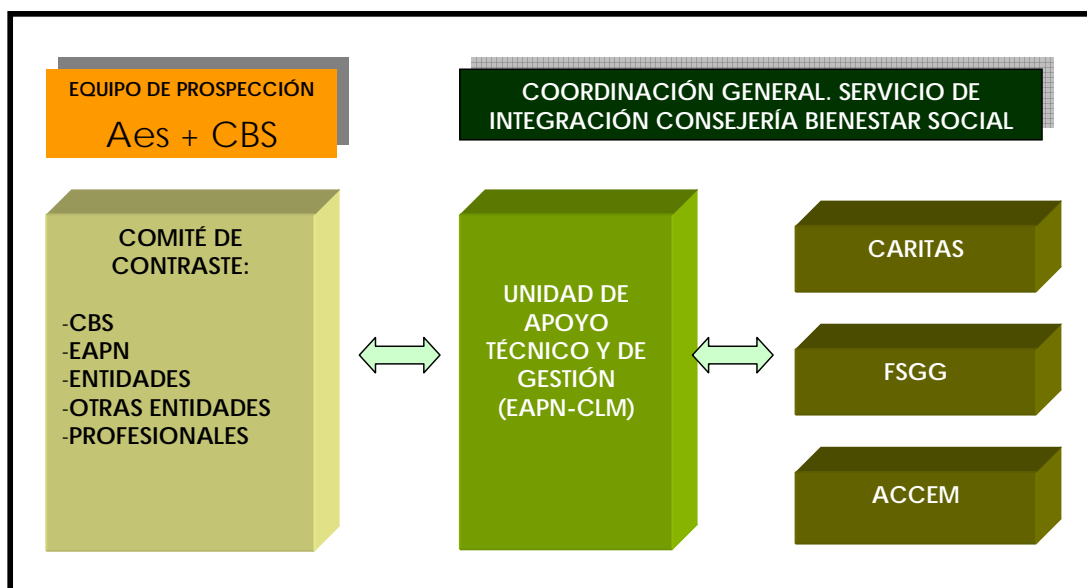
EQUIPO DE PROSPECCIÓN

Aes + CBS

COORDINACIÓN GENERAL. SERVICIO DE INTEGRACIÓN CONSEJERÍA BIENESTAR SOCIAL

COMITÉ DE CONTRASTE:

-CBS
-EAPN
-ENTIDADES
-OTRAS ENTIDADES
-PROFESIONALES

UNIDAD DE APOYO TÉCNICO Y DE GESTIÓN (EAPN-CLM)

CARITAS

FSGG

ACCEM